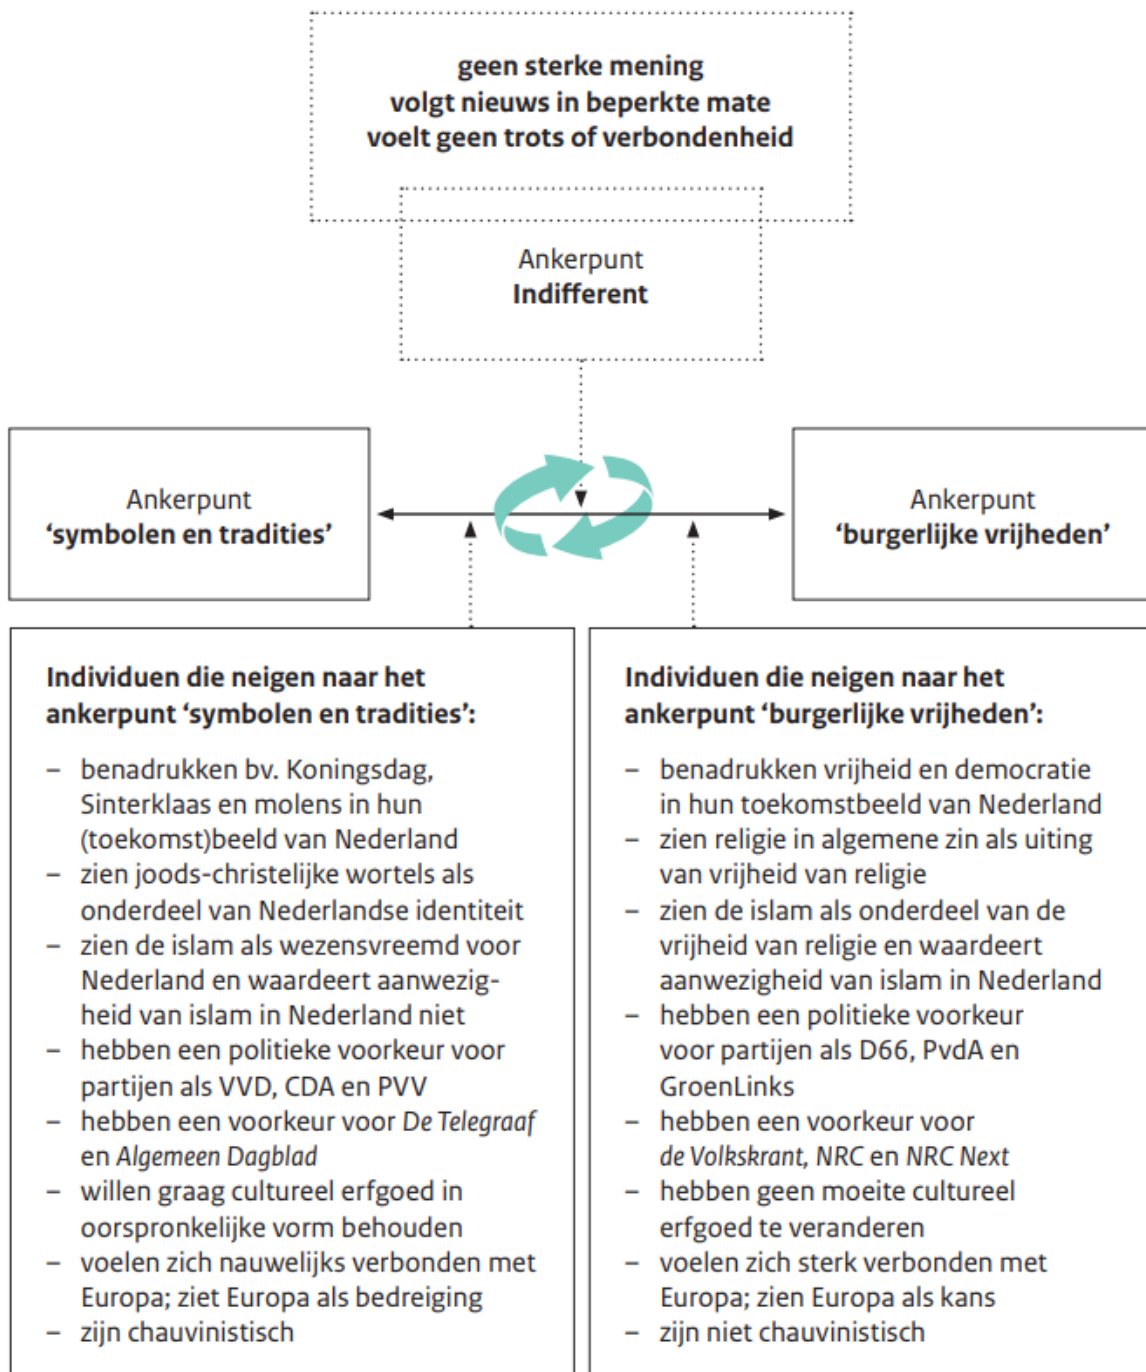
geen sterke mening
volgt nieuws in beperkte mate
voelt geen trots of verbondenheid

Ankerpunt
Indifferent

Ankerpunt
'symbolen en tradities'

Ankerpunt
'burgerlijke vrijheden'

Individuen die neigen naar het ankerpunt 'symbolen en tradities':

– benadrukken bv. Koningsdag, Sinterklaas en molens in hun (toekomst)beeld van Nederland
– zien joods-christelijke wortels als onderdeel van Nederlandse identiteit
– zien de islam als wezensvreemd voor Nederland en waardeert aanwezigheid van islam in Nederland niet
– hebben een politieke voorkeur voor partijen als VVD, CDA en PVV
– hebben een voorkeur voor De Telegraaf en Algemeen Dagblad
– willen graag cultureel erfgoed in oorspronkelijke vorm behouden
– voelen zich nauwelijks verbonden met Europa; ziet Europa als bedreiging
– zijn chauvinistisch

Individuen die neigen naar het ankerpunt 'burgerlijke vrijheden':

– benadrukken vrijheid en democratie in hun toekomstbeeld van Nederland
– zien religie in algemene zin als uiting van vrijheid van religie
– zien de islam als onderdeel van de vrijheid van religie en waardeert aanwezigheid van islam in Nederland
– hebben een politieke voorkeur voor partijen als D66, PvdA en GroenLinks
– hebben een voorkeur voor de Volkskrant, NRC en NRC Next
– hebben geen moeite cultureel erfgoed te veranderen
– voelen zich sterk verbonden met Europa; zien Europa als kans
– zijn niet chauvinistisch